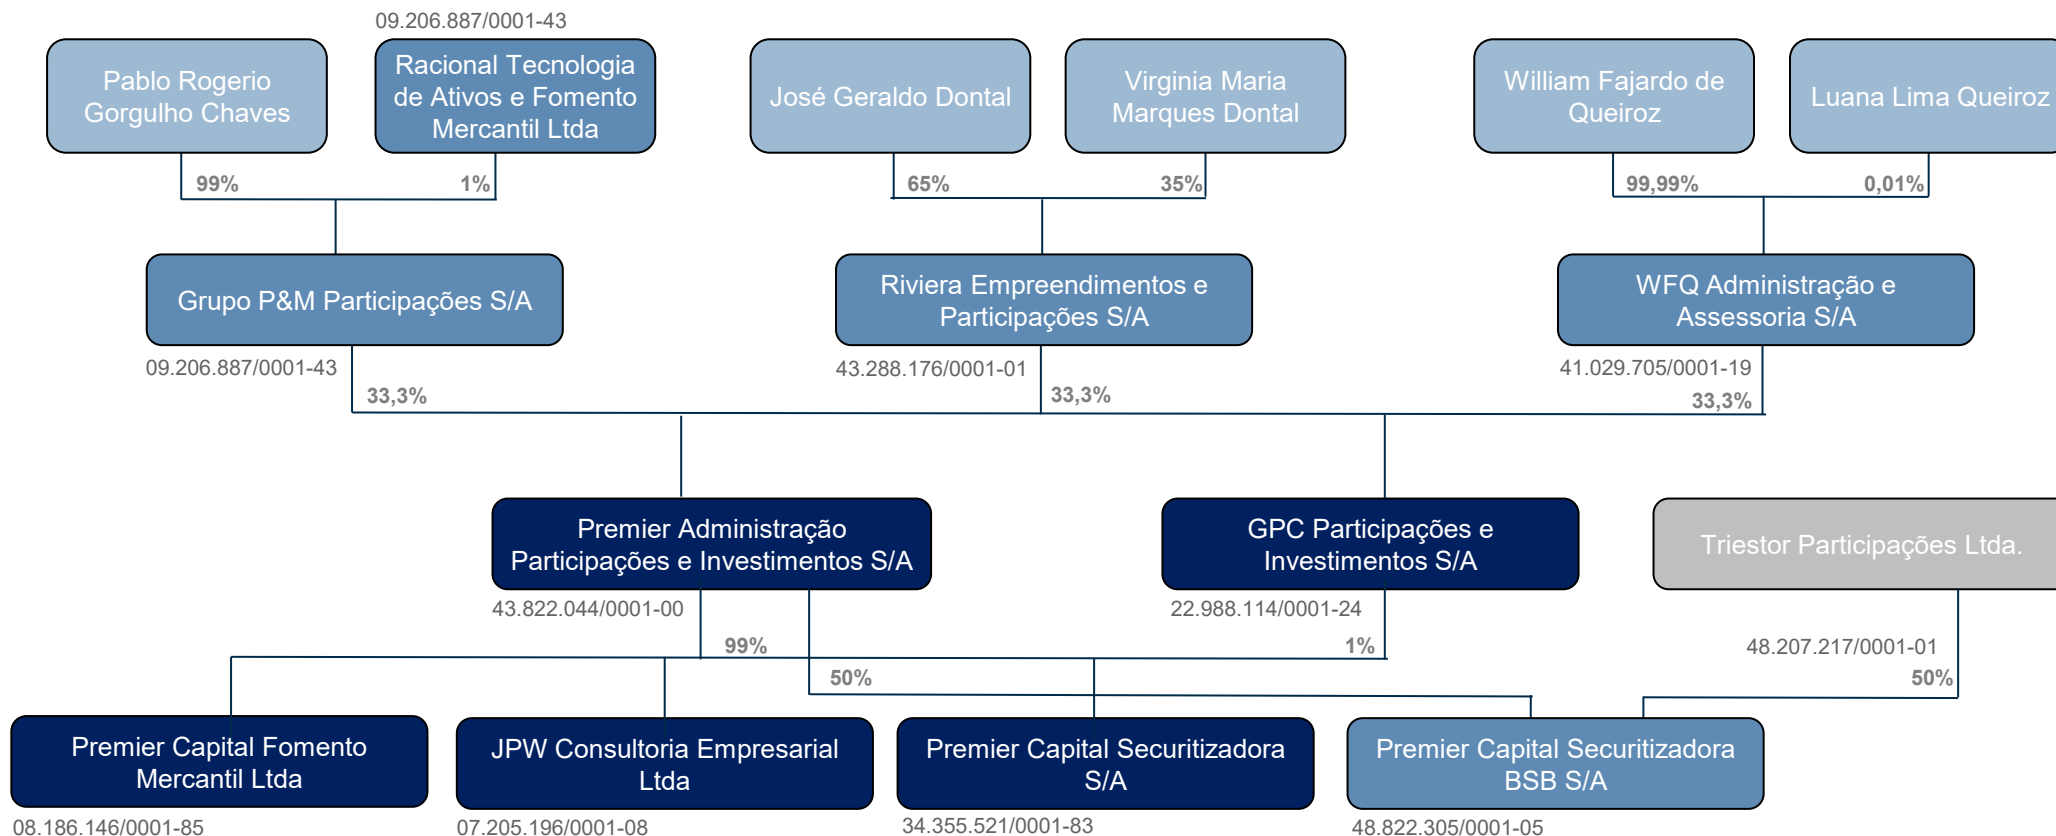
09.206.887/0001-43

Pablo Rogerio Gorgulho Chaves

Racional Tecnologia de Ativos e Fomento Mercantil Ltda

José Geraldo Dontal

Virginia Maria Marques Dontal

William Fajardo de Queiroz

Luana Lima Queiroz

99%

1%

65%

35%

99,99%

0,01%

Grupo P&M Participações S/A

Riviera Empreendimentos e Participações S/A

WFQ Administração e Assessoria S/A

09.206.887/0001-43

43.288.176/0001-01

41.029.705/0001-19

33,3%

33,3%

33,3%

Premier Administração Participações e Investimentos S/A

GPC Participações e Investimentos S/A

Triestor Participações Ltda.

43.822.044/0001-00

22.988.114/0001-24

48.207.217/0001-01

99%

1%

50%

50%

Premier Capital Fomento Mercantil Ltda

JPW Consultoria Empresarial Ltda

Premier Capital Securitizadora S/A

Premier Capital Securitizadora BSB S/A

08.186.146/0001-85

07.205.196/0001-08

34.355.521/0001-83

48.822.305/0001-05